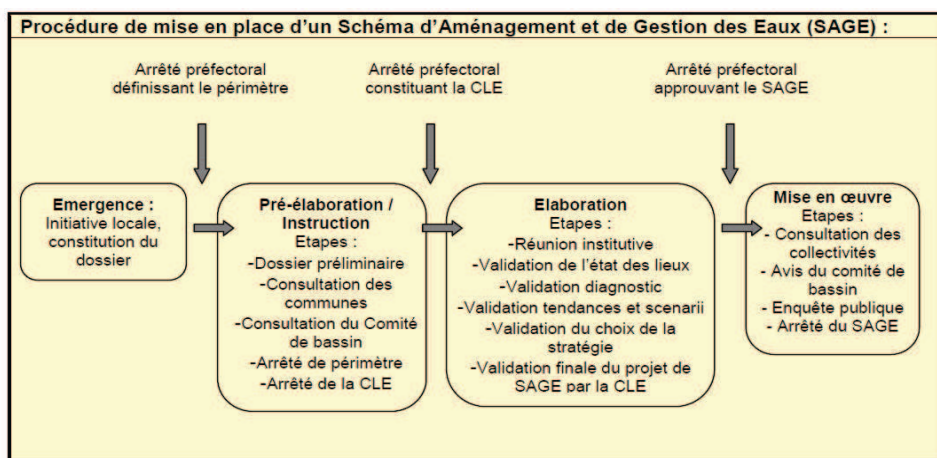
Procédure de mise en place d'un Schéma d'Aménagement et de Gestion des Eaux (SAGE) :

Arrêté préfectoral définissant le périmètre

Arrêté préfectoral constituant la CLE

Arrêté préfectoral approuvant le SAGE

Emergence :
Initiative locale, constitution du dossier

Pré-élaboration / Instruction
Etapes :
-Dossier préliminaire
-Consultation des communes
-Consultation du Comité de bassin
-Arrêté de périmètre
-Arrêté de la CLE

Elaboration
Etapes :
-Réunion institutive
-Validation de l'état des lieux
-Validation diagnostic
-Validation tendances et scenarii
-Validation du choix de la stratégie
-Validation finale du projet de SAGE par la CLE

Mise en œuvre
Etapes :
- Consultation des collectivités
- Avis du comité de bassin
- Enquête publique
- Arrêté du SAGE